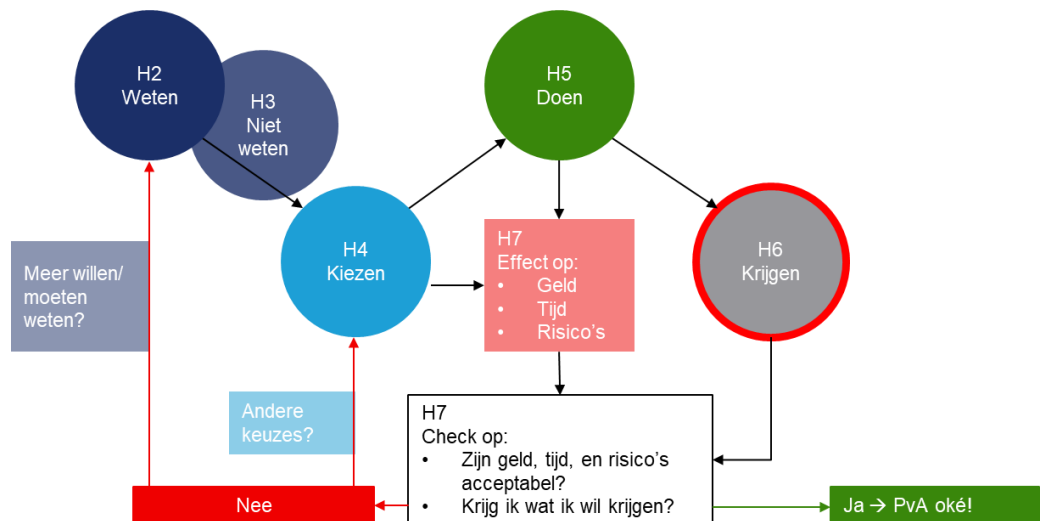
H2
Weten

H3
Niet
weten

H5
Doen

H4
Kiezen

H7
Effect op:
• Geld
• Tijd
• Risico's

H6
Krijgen

Meer willen/
moeten
weten?

Andere
keuzes?

H7
Check op:
• Zijn geld, tijd, en risico's acceptabel?
• Krijg ik wat ik wil krijgen?

Nee

Ja → PvA oké!